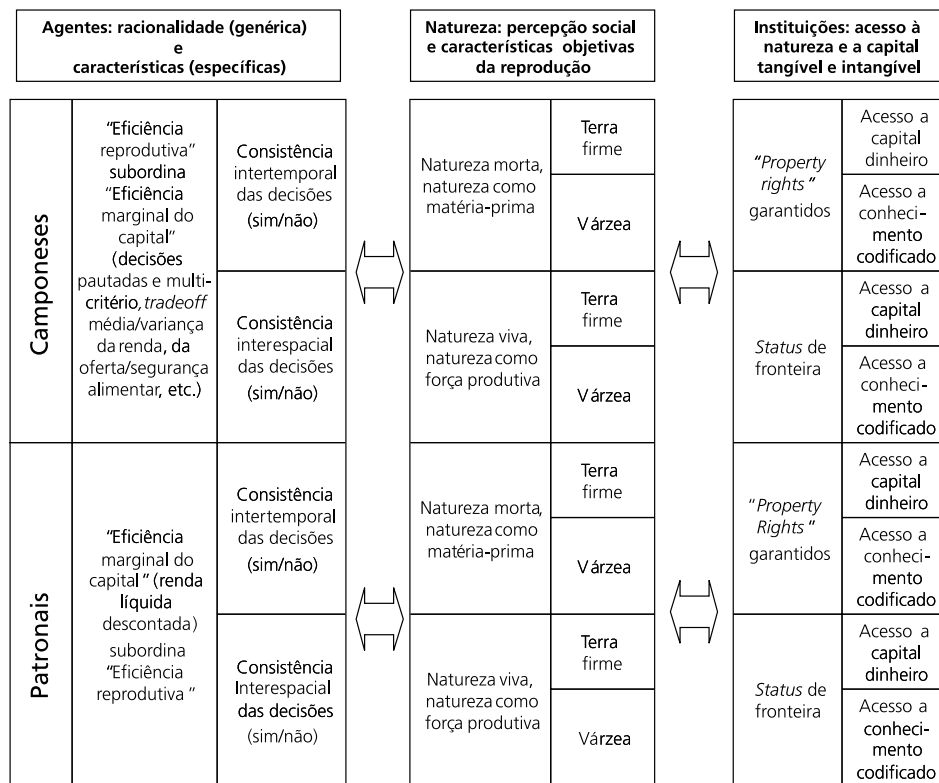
Agentes: racionalidade (genérica) e características (específicas)

| | | |
|---|---|---|
| Camponeses | "Eficiência reprodutiva" subordina "Eficiência marginal do capital" (decisões pautadas e multicritério, *tradeoff* média/variança da renda, da oferta/segurança alimentar, etc.) | Consistência intertemporal das decisões (sim/não) |
| | | Consistência interespacial das decisões (sim/não) |
| Patronais | "Eficiência marginal do capital " (renda líquida descontada) subordina "Eficiência reprodutiva " | Consistência intertemporal das decisões (sim/não) |
| | | Consistência Interespacial das decisões (sim/não) |

Natureza: percepção social e características objetivas da reprodução

| | |
|---|---|
| Natureza morta, natureza como matéria-prima | Terra firme |
| | Várzea |
| Natureza viva, natureza como força produtiva | Terra firme |
| | Várzea |
| Natureza morta, natureza como matéria-prima | Terra firme |
| | Várzea |
| Natureza viva, natureza como força produtiva | Terra firme |
| | Várzea |

Instituições: acesso à natureza e a capital tangível e intangível

| | |
|---|---|
| "*Property rights* " garantidos | Acesso a capital dinheiro |
| | Acesso a conhecimento codificado |
| *Status* de fronteira | Acesso a capital dinheiro |
| | Acesso a conhecimento codificado |
| "*Property Rights* " garantidos | Acesso a capital dinheiro |
| | Acesso a conhecimento codificado |
| *Status* de fronteira | Acesso a capital dinheiro |
| | Acesso a conhecimento codificado |